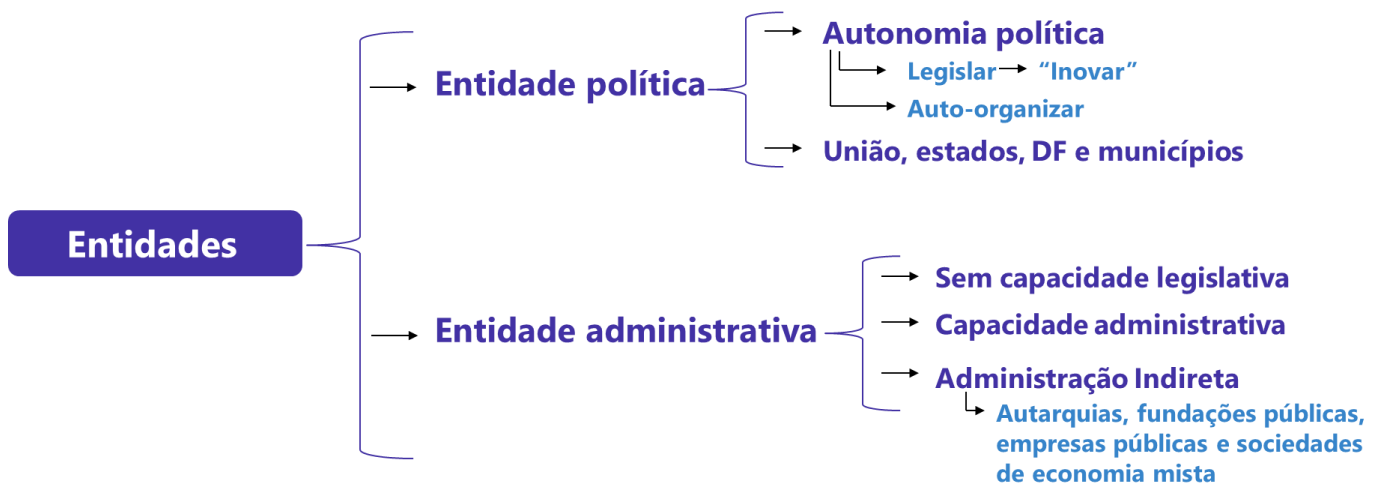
Entidades

Entidade política

Autonomia política

Legislar

"Inovar"

Auto-organizar

União, estados, DF e municípios

Entidade administrativa

Sem capacidade legislativa

Capacidade administrativa

Administração Indireta

Autarquias, fundações públicas, empresas públicas e sociedades de economia mista